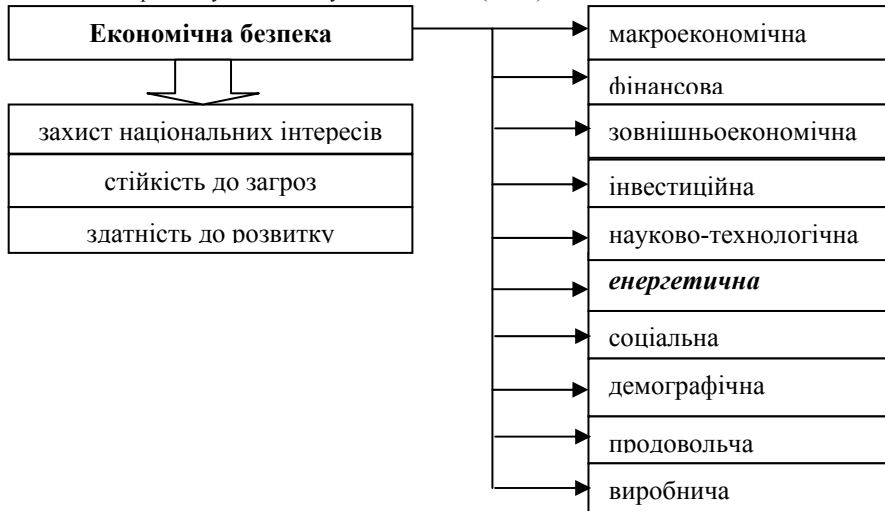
Економічна безпека

захист національних інтересів

стійкість до загроз

здатність до розвитку

макроекономічна

фінансова

зовнішньоекономічна

інвестиційна

науково-технологічна

***енергетична***

соціальна

демографічна

продовольча

виробнича